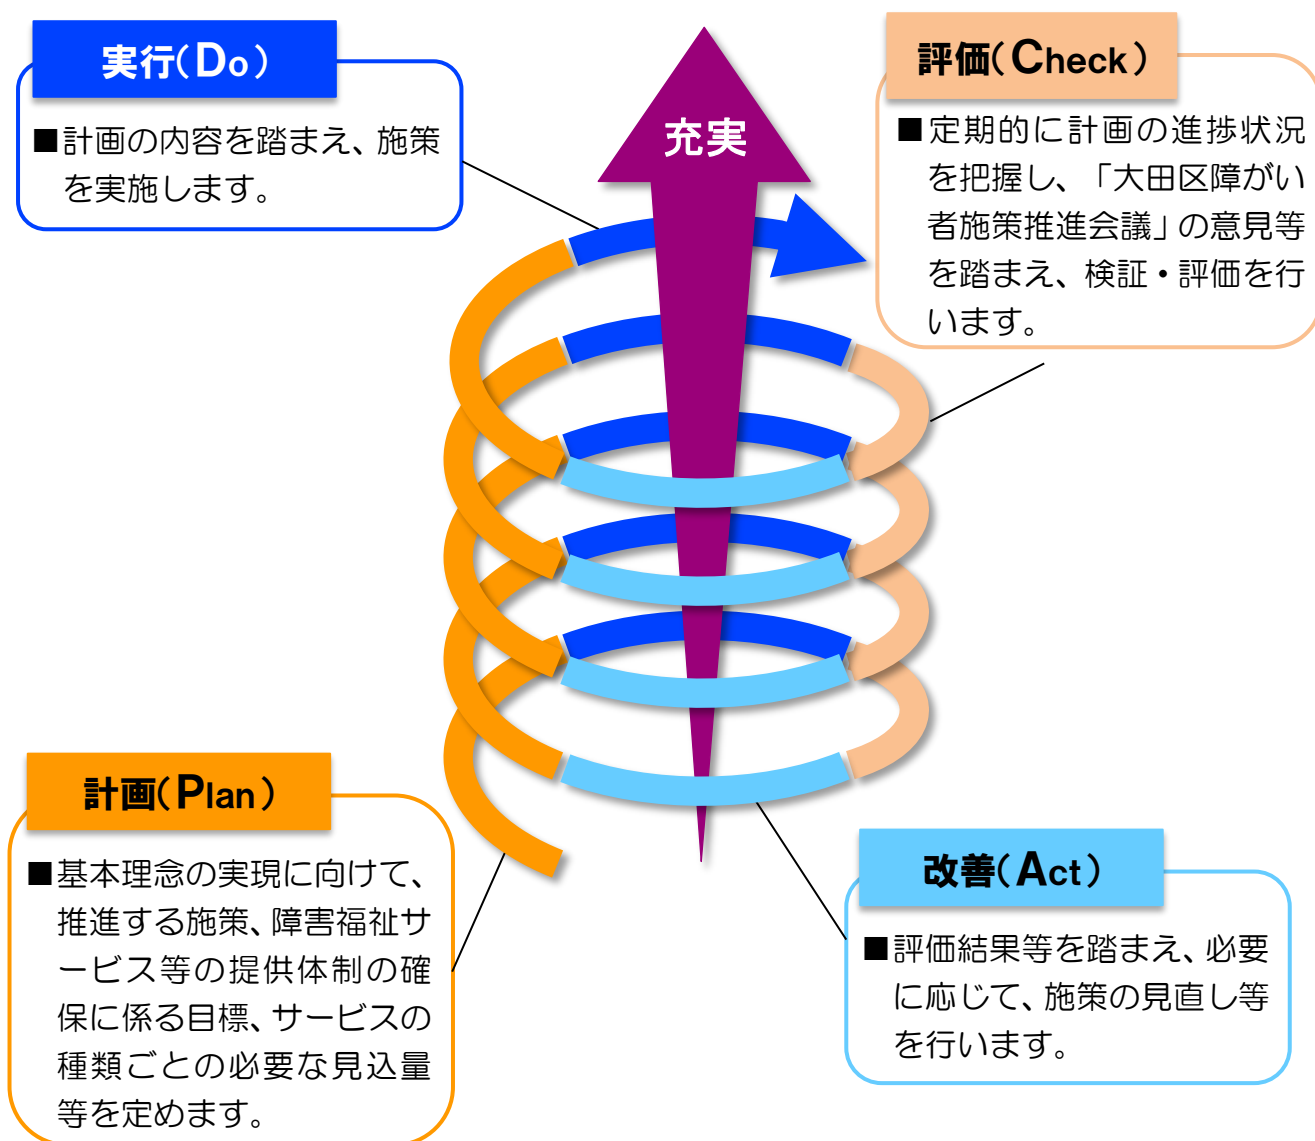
実行(Do)

■計画の内容を踏まえ、施策を実施します。

充実

評価(Check)

■定期的に計画の進捗状況を把握し、「大田区障がい者施策推進会議」の意見等を踏まえ、検証・評価を行います。

計画(Plan)

■基本理念の実現に向けて、推進する施策、障害福祉サービス等の提供体制の確保に係る目標、サービスの種類ごとの必要な見込量等を定めます。

改善(Act)

■評価結果等を踏まえ、必要に応じて、施策の見直し等を行います。